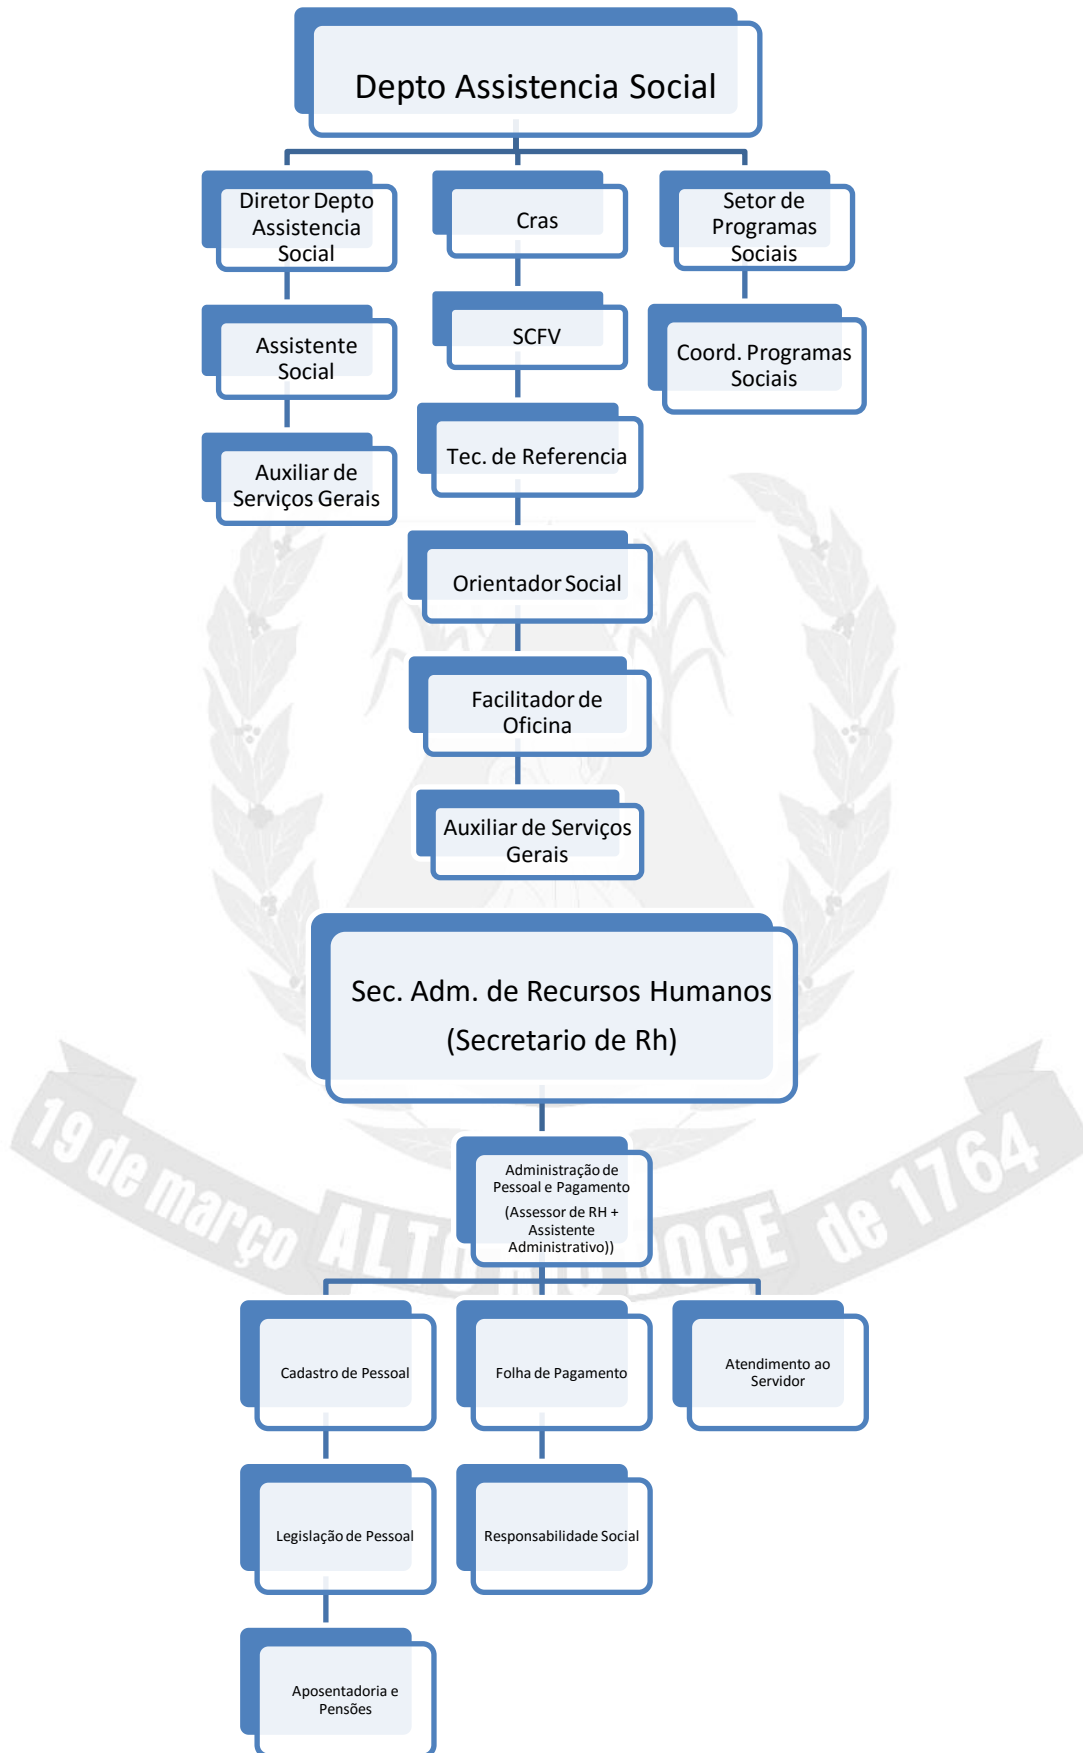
Depto Assistencia Social

Diretor Depto Assistencia Social

Assistente Social

Auxiliar de Serviços Gerais

Cras

SCFV

Tec. de Referencia

Orientador Social

Facilitador de Oficina

Auxiliar de Serviços Gerais

Setor de Programas Sociais

Coord. Programas Sociais

Sec. Adm. de Recursos Humanos (Secretario de Rh)

Administração de Pessoal e Pagamento (Assessor de RH + Assistente Administrativo))

Cadastro de Pessoal

Legislação de Pessoal

Aposentadoria e Pensões

Folha de Pagamento

Responsabilidade Social

Atendimento ao Servidor

19 de março ALTO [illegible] DOCE de 1764